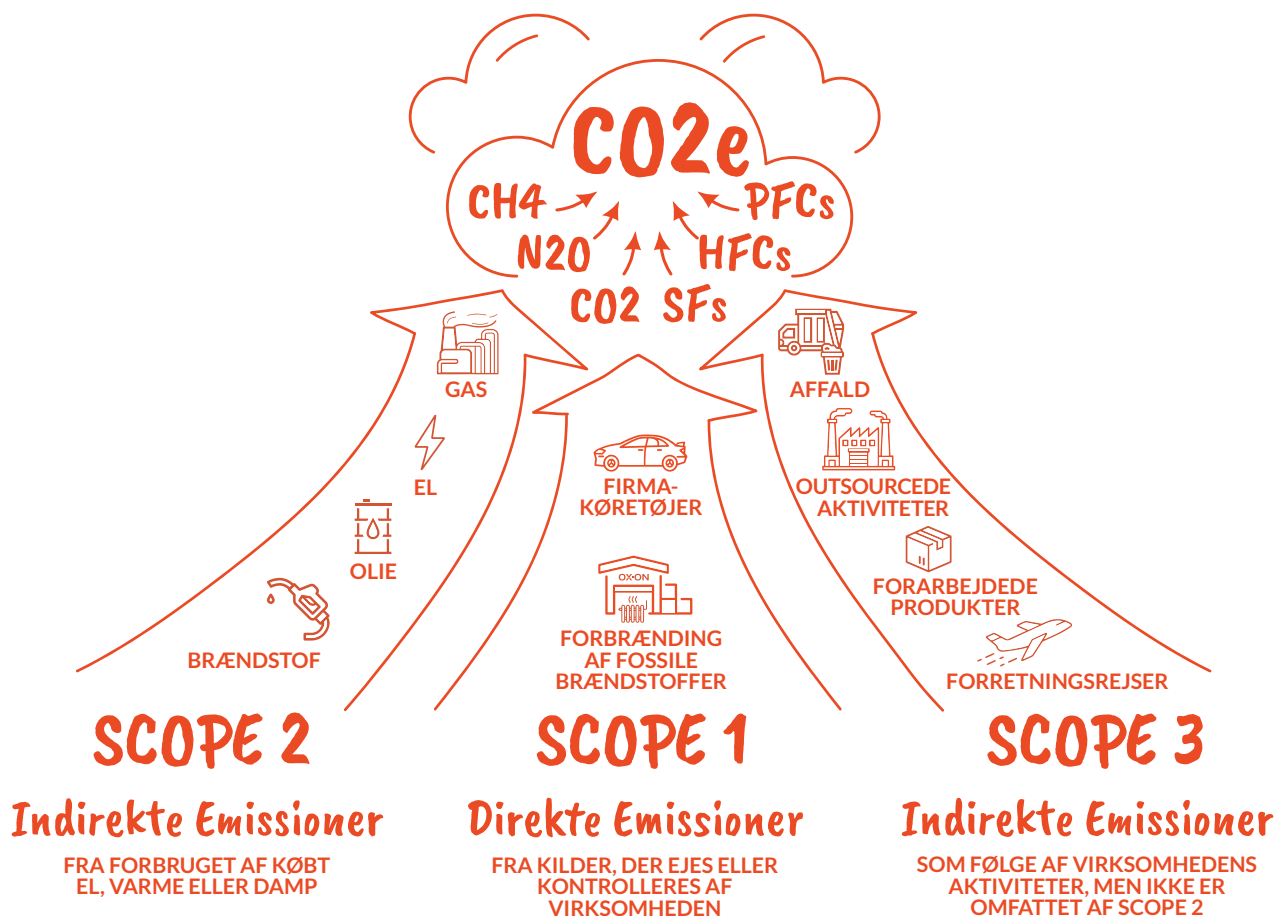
CO2e

CH4
N20
CO2 SFs
HFCs
PFCs

GAS
EL
OLIE
BRÆNDSTOF

FIRMA-KØRETØJER
OX·ON
FORBRÆNDING AF FOSSILE BRÆNDSTOFFER

AFFALD
OUTSOURCEDE AKTIVITETER
FORARBEJDEDE PRODUKTER
FORRETNINGSREJSER

SCOPE 2
Indirekte Emissioner
FRA FORBRUGET AF KØBT EL, VARME ELLER DAMP

SCOPE 1
Direkte Emissioner
FRA KILDER, DER EJES ELLER KONTROLLERES AF VIRKSOMHEDEN

SCOPE 3
Indirekte Emissioner
SOM FØLGE AF VIRKSOMHEDENS AKTIVITETER, MEN IKKE ER OMFATTET AF SCOPE 2